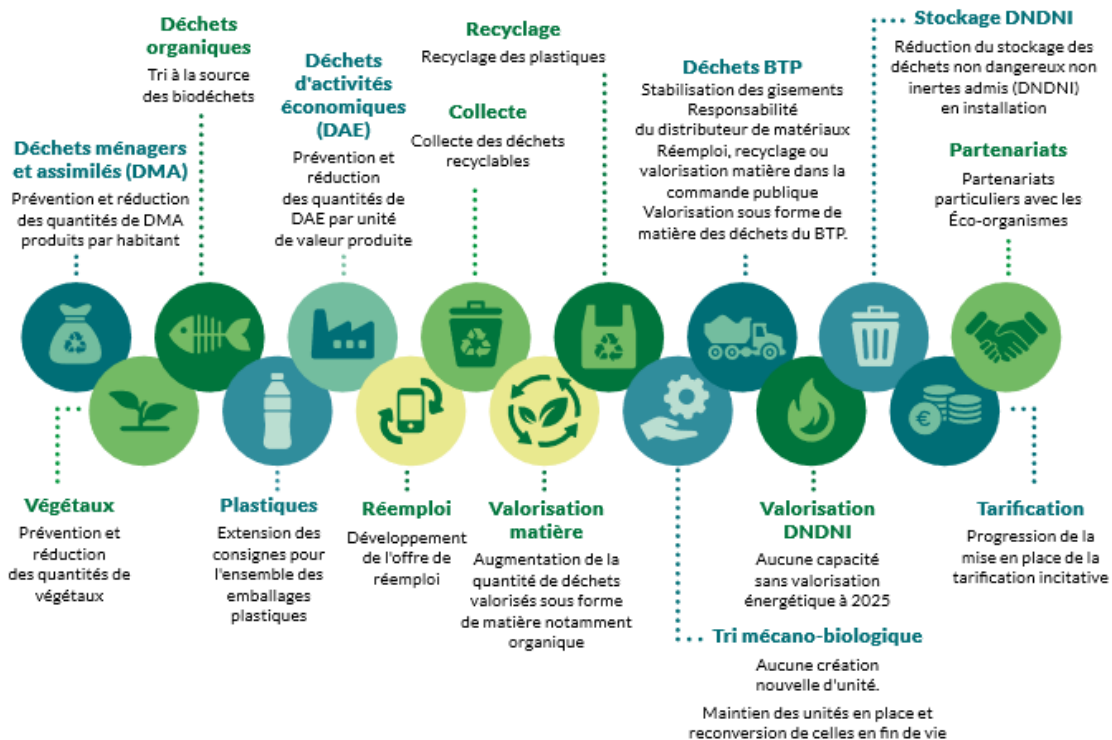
Déchets ménagers et assimilés (DMA)
Prévention et réduction des quantités de DMA produits par habitant

Déchets organiques
Tri à la source des biodéchets

Déchets d'activités économiques (DAE)
Prévention et réduction des quantités de DAE par unité de valeur produite

Recyclage
Recyclage des plastiques

Collecte
Collecte des déchets recyclables

Déchets BTP
Stabilisation des gisements
Responsabilité du distributeur de matériaux
Réemploi, recyclage ou valorisation matière dans la commande publique
Valorisation sous forme de matière des déchets du BTP.

Stockage DNDNI
Réduction du stockage des déchets non dangereux non inertes admis (DNDNI) en installation

Partenariats
Partenariats particuliers avec les Éco-organismes

Végétaux
Prévention et réduction des quantités de végétaux

Plastiques
Extension des consignes pour l'ensemble des emballages plastiques

Réemploi
Développement de l'offre de réemploi

Valorisation matière
Augmentation de la quantité de déchets valorisés sous forme de matière notamment organique

Valorisation DNDNI
Aucune capacité sans valorisation énergétique à 2025

Tarification
Progression de la mise en place de la tarification incitative

Tri mécano-biologique
Aucune création nouvelle d'unité.

Maintien des unités en place et reconversion de celles en fin de vie